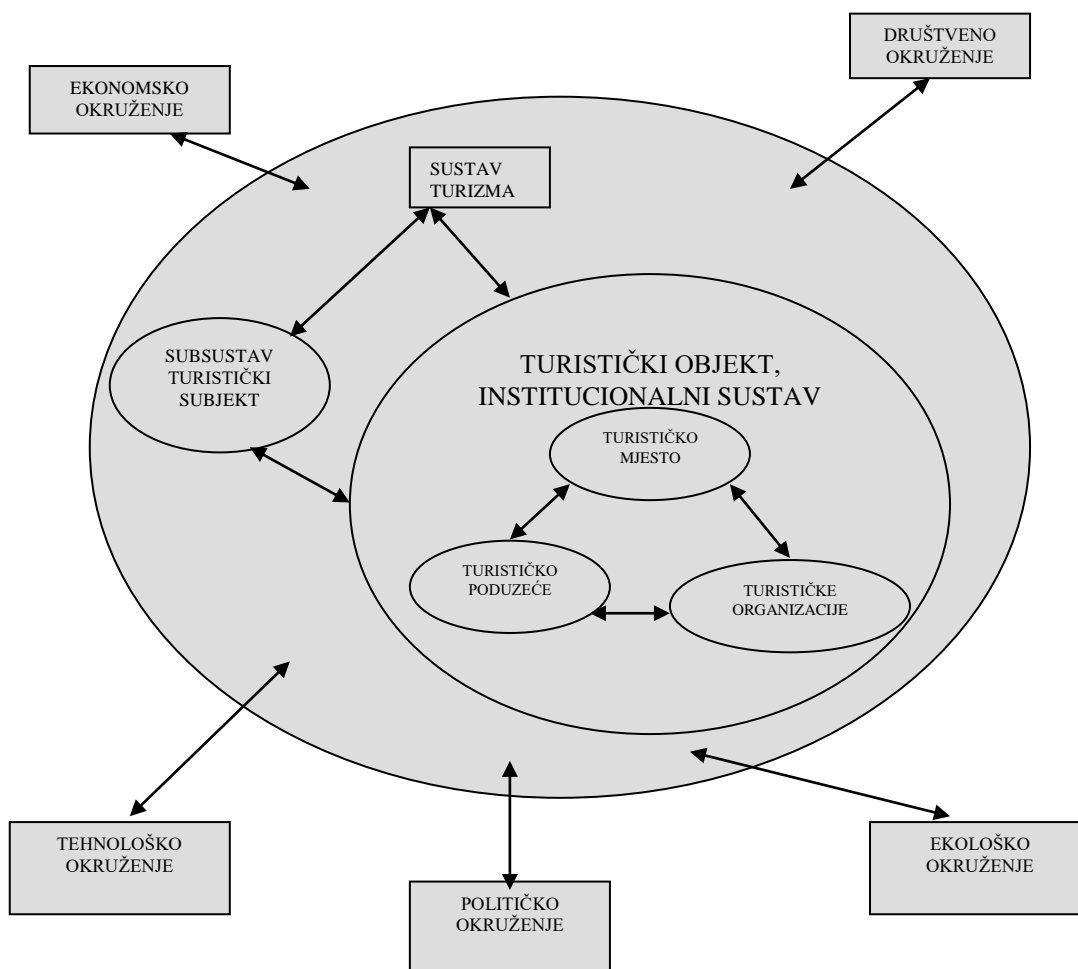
DRUŠTVENO OKRUŽENJE

EKONOMSKO OKRUŽENJE

SUSTAV TURIZMA

SUBSUSTAV TURISTIČKI SUBJEKT

TURISTIČKI OBJEKT, INSTITUCIONALNI SUSTAV

TURISTIČKO MJESTO

TURISTIČKO PODUZEĆE

TURISTIČKE ORGANIZACIJE

TEHNOLOŠKO OKRUŽENJE

EKOLOŠKO OKRUŽENJE

POLITIČKO OKRUŽENJE